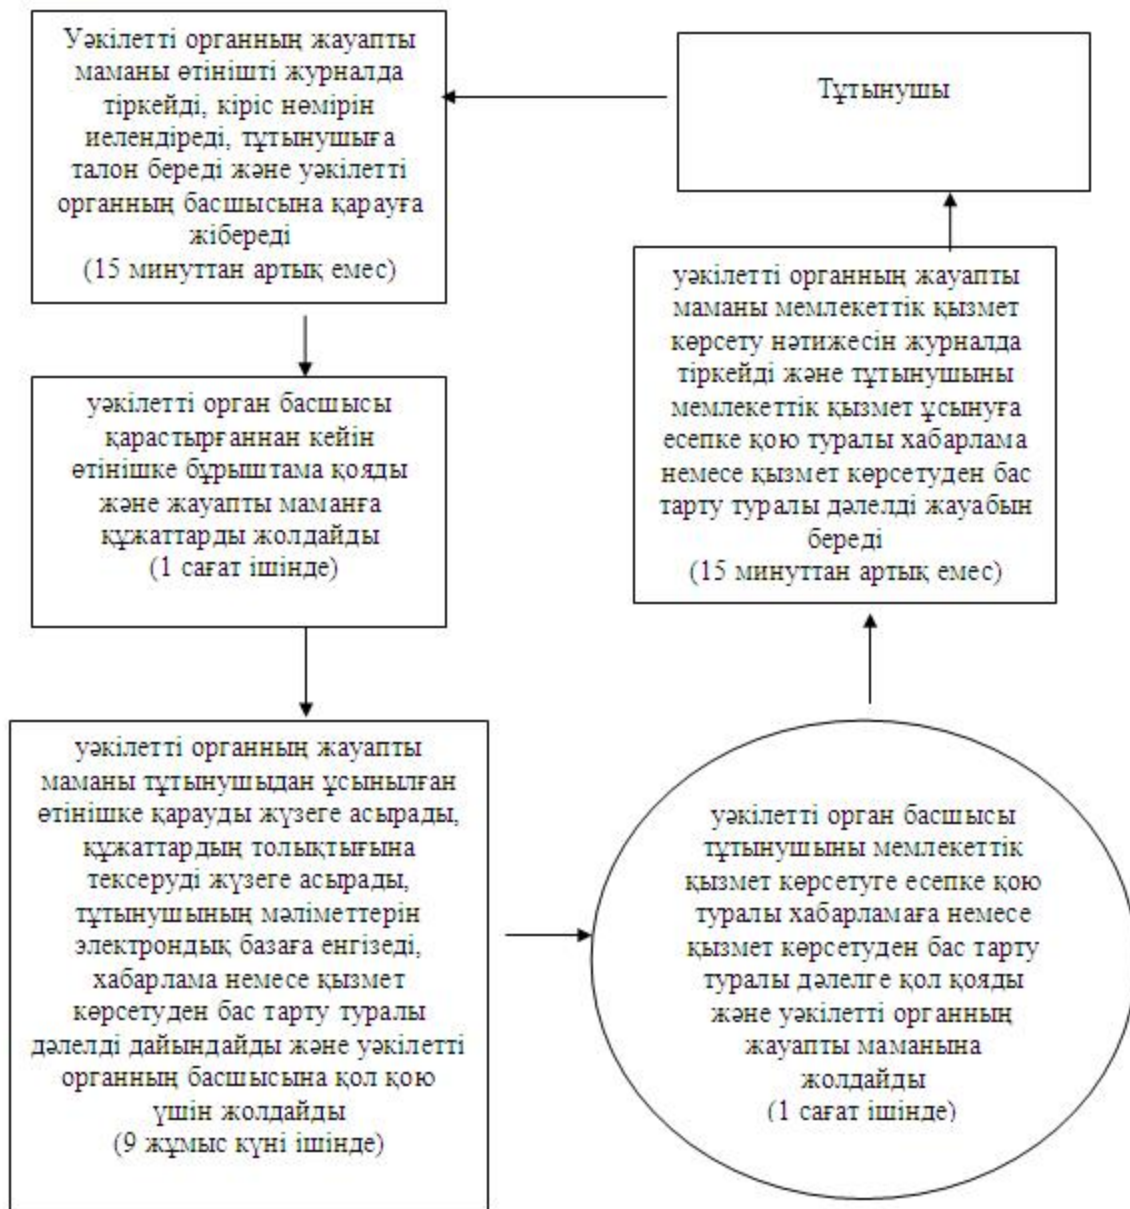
Уәкілетті органның жауапты маманы өтінішті журналда тіркейді, кіріс нөмірін иелендіреді, тұтынушыға талон береді және уәкілетті органның басшысына қарауға жібереді
(15 минуттан артық емес)

Тұтынушы

уәкілетті орган басшысы қарастырғаннан кейін өтінішке бұрыштама қояды және жауапты маманға құжаттарды жолдайды
(1 сағат ішінде)

уәкілетті органның жауапты маманы мемлекеттік қызмет көрсету нәтижесін журналда тіркейді және тұтынушыны мемлекеттік қызмет ұсынуға есепке қою туралы хабарлама немесе қызмет көрсетуден бас тарту туралы дәлелді жауабын береді
(15 минуттан артық емес)

уәкілетті органның жауапты маманы тұтынушыдан ұсынылған өтінішке қарауды жүзеге асырады, құжаттардың толықтығына тексеруді жүзеге асырады, тұтынушының мәліметтерін электрондық базаға енгізеді, хабарлама немесе қызмет көрсетуден бас тарту туралы дәлелді дайындайды және уәкілетті органның басшысына қол қою үшін жолдайды
(9 жұмыс күні ішінде)

уәкілетті орган басшысы тұтынушыны мемлекеттік қызмет көрсетуге есепке қою туралы хабарламаға немесе қызмет көрсетуден бас тарту туралы дәлелге қол қояды және уәкілетті органның жауапты маманына жолдайды
(1 сағат ішінде)